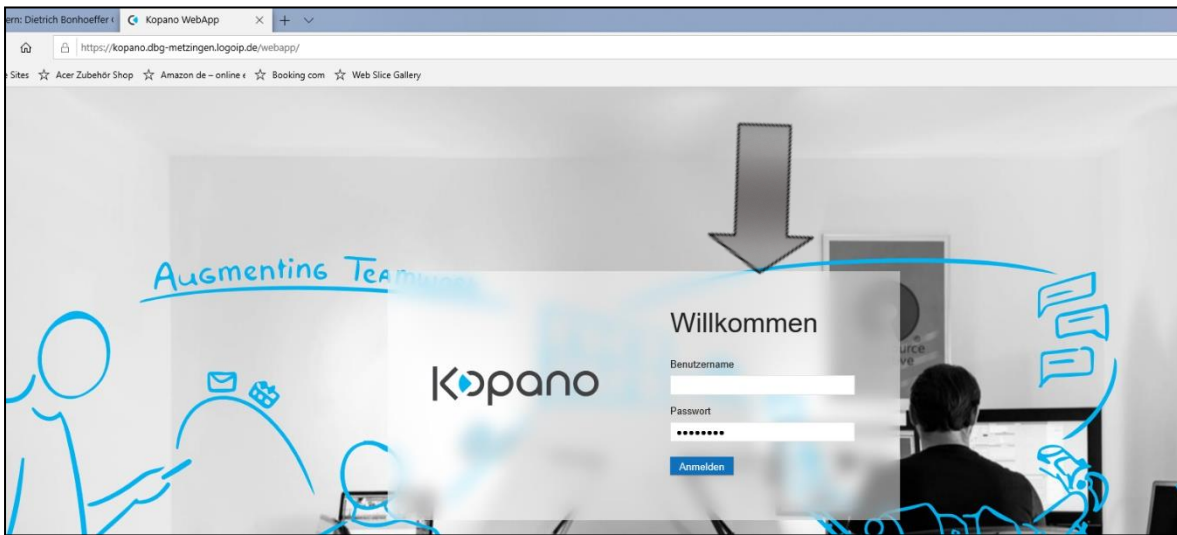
ern: Dietrich Bonhoeffer

Kopano WebApp

https://kopano.dbg-metzingen.logoip.de/webapp/

Sites Acer Zubehör Shop Amazon de – online Booking com Web Slice Gallery

Augmenting Teamw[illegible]

Kopano

Willkommen

Benutzername

Passwort

•••••••••

Anmelden